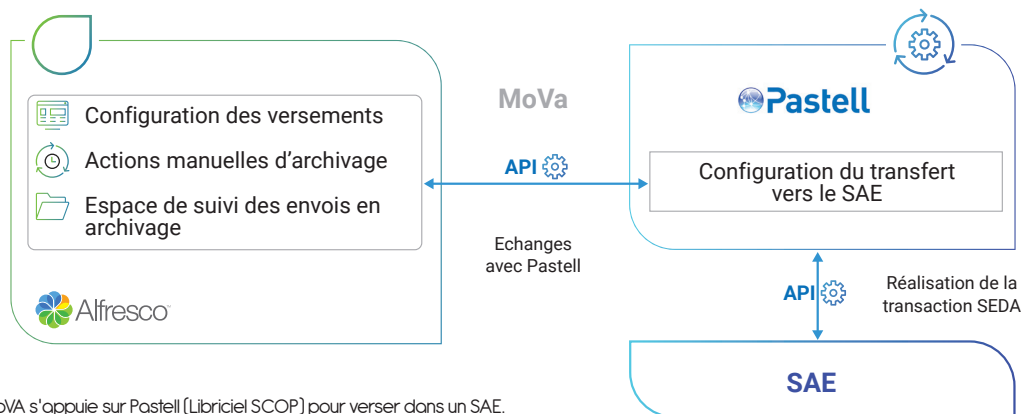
Configuration des versements

Actions manuelles d'archivage

Espace de suivi des envois en archivage

Alfresco

MoVa

API

Echanges avec Pastell

Pastell

Configuration du transfert vers le SAE

API

Réalisation de la transaction SEDA

SAE

oVA s'appuie sur Pastell (Libriciel SCOP) pour verser dans un SAE.